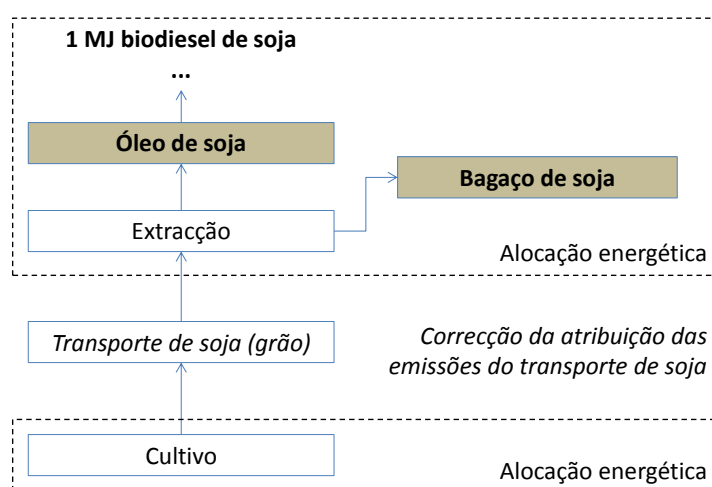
1 MJ biodiesel de soja

...

Óleo de soja

Bagaço de soja

Extracção

Alocação energética

Transporte de soja (grão)

Correcção da atribuição das emissões do transporte de soja

Cultivo

Alocação energética